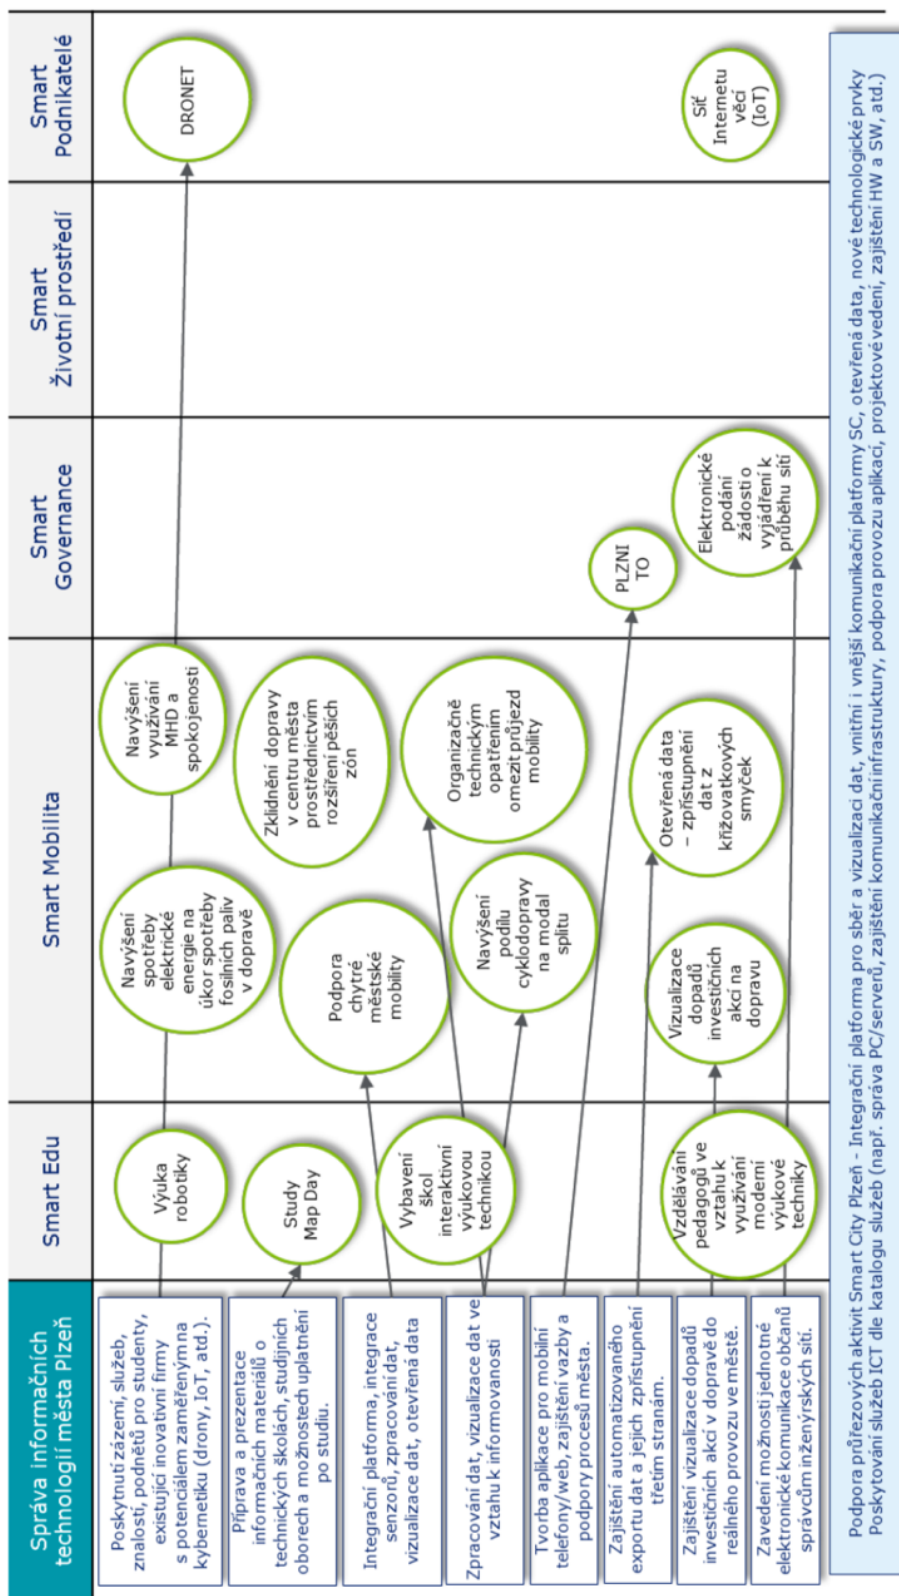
Správa informačních technologií města Plzeň

Smart Edu

Smart Mobilita

Smart Governance

Smart Životní prostředí

Smart Podnikatelé

Poskytnutí zázemí, služeb, znalostí, podnětů pro studenty, existující inovativní firmy s potenciálem zaměřeným na kybernetiku (drony, IoT, atd.).

Příprava a prezentace informačních materiálů o technických školách, studijních oborech a možnostech uplatnění po studiu.

Integrační platforma, integrace senzorů, zpracování dat, vizualizace dat, otevřená data

Zpracování dat, vizualizace dat ve vztahu k informovanosti

Tvorba aplikace pro mobilní telefony/web, zajištění vazby a podpory procesů města.

Zajištění automatizovaného exportu dat a jejich zpřístupnění třetím stranám.

Zajištění vizualizace dopadů investičních akcí v dopravě do reálného provozu ve městě.

Zavedení možnosti jednotné elektronické komunikace občanů správcům inženýrských sítí.

Výuka robotiky

Study Map Day

Vybavení škol interaktivní výukovou technikou

Vzdělávání pedagogů ve vztahu k využívání moderní výukové techniky

Navýšení spotřeby elektrické energie na úkor spotřeby fosilních paliv v dopravě

Podpora chytré městské mobility

Navýšení podílu cyklodopravy na modal splitu

Vizualizace dopadů investičních akcí na dopravu

Navýšení využívání MHD a spokojenosti

Zklidnění dopravy v centru města prostřednictvím rozšíření pěších zón

Organizačně technickým opatřením omezit průjezd mobility

Otevřená data – zpřístupnění dat z křižovatkových smyček

PLZNITO

Elektronické podání žádosti o vyjádření k průběhu sítí

DRONET

Síť Internetu věcí (IoT)

Podpora průřezových aktivit Smart City Plzeň - Integrační platforma pro sběr a vizualizaci dat, vnitřní i vnější komunikační platformy SC, otevřená data, nové technologické prvky
Poskytování služeb ICT dle katalogu služeb (např. správa PC/serverů, zajištění komunikační infrastruktury, podpora provozu aplikací, projektové vedení, zajištění HW a SW, atd.)